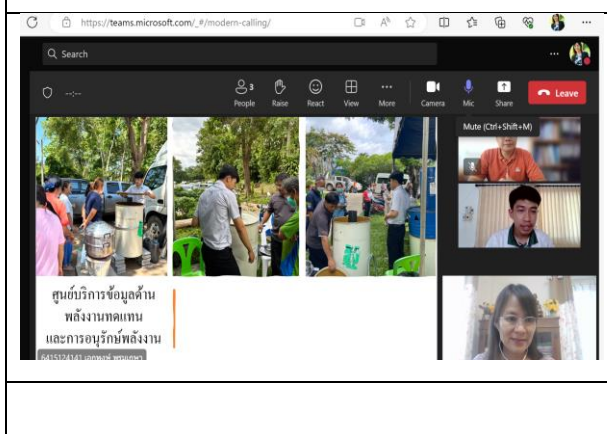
https://teams.microsoft.com/_#/modern-calling/

Search

--:--

3
People
Raise
React
View
More
Camera
Mic
Share
Leave

Mute (Ctrl+Shift+M)

ศูนย์บริการข้อมูลด้าน พลังงานทดแทน และการอนุรักษ์พลังงาน

6415124141 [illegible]